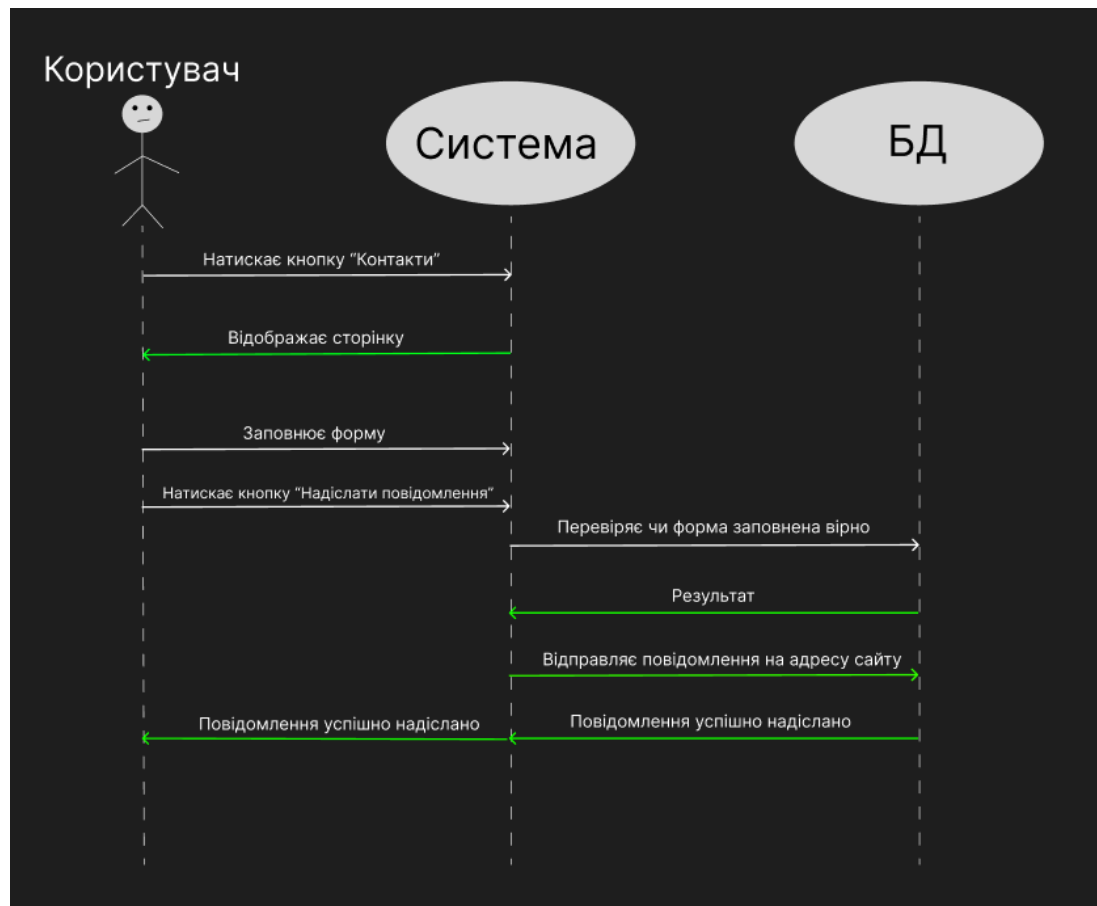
Користувач

Система

БД

Натискає кнопку "Контакти"

Відображає сторінку

Заповнює форму

Натискає кнопку "Надіслати повідомлення"

Перевіряє чи форма заповнена вірно

Результат

Відправляє повідомлення на адресу сайту

Повідомлення успішно надіслано

Повідомлення успішно надіслано